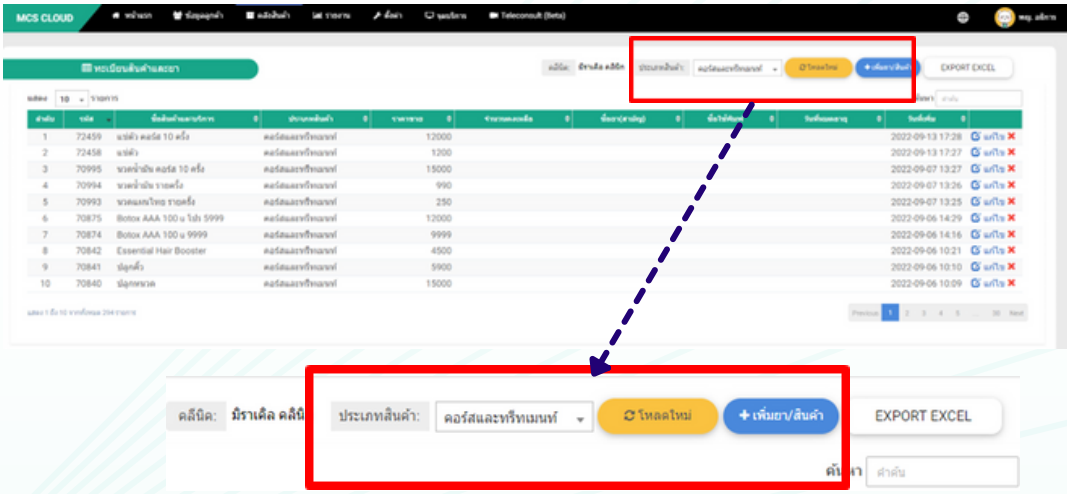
MCS CLOUD หน้าแรก ข้อมูลลูกค้า คลังสินค้า รายงาน ตั้งค่า ดูแลระบบ Teleconsult (Beta) พญ. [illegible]

ทะเบียนสินค้าและยา

คลินิก: มิราเคิล คลินิก ประเภทสินค้า: คอร์สและทรีทเมนท์ โหลดใหม่ + เพิ่มยา/สินค้า EXPORT EXCEL

แสดง 10 รายการ ค้นหา: ค้นหา

| ลำดับ | รหัส | ชื่อสินค้าและบริการ | ประเภทสินค้า | ราคาขาย | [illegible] | ชื่อยา(สามัญ) | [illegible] | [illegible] | วันที่เพิ่ม | |
|---|---|---|---|---|---|---|---|---|---|---|
| 1 | 72459 | แช่ตัว คอร์ส 10 ครั้ง | คอร์สและทรีทเมนท์ | 12000 | | | | | 2022-09-13 17:28 | แก้ไข |
| 2 | 72458 | แช่ตัว | คอร์สและทรีทเมนท์ | 1200 | | | | | 2022-09-13 17:27 | แก้ไข |
| 3 | 70995 | นวดน้ำมัน คอร์ส 10 ครั้ง | คอร์สและทรีทเมนท์ | 15000 | | | | | 2022-09-07 13:27 | แก้ไข |
| 4 | 70994 | นวดน้ำมัน รายครั้ง | คอร์สและทรีทเมนท์ | 990 | | | | | 2022-09-07 13:26 | แก้ไข |
| 5 | 70993 | นวดแผนไทย รายครั้ง | คอร์สและทรีทเมนท์ | 250 | | | | | 2022-09-07 13:25 | แก้ไข |
| 6 | 70875 | Botox AAA 100 u โปร 5999 | คอร์สและทรีทเมนท์ | 12000 | | | | | 2022-09-06 14:29 | แก้ไข |
| 7 | 70874 | Botox AAA 100 u 9999 | คอร์สและทรีทเมนท์ | 9999 | | | | | 2022-09-06 14:16 | แก้ไข |
| 8 | 70842 | Essential Hair Booster | คอร์สและทรีทเมนท์ | 4500 | | | | | 2022-09-06 10:21 | แก้ไข |
| 9 | 70841 | ปลูกคิ้ว | คอร์สและทรีทเมนท์ | 5900 | | | | | 2022-09-06 10:10 | แก้ไข |
| 10 | 70840 | ปลูกหนวด | คอร์สและทรีทเมนท์ | 15000 | | | | | 2022-09-06 10:09 | แก้ไข |

แสดง 1 ถึง 10 จากทั้งหมด 294 รายการ

Previous 1 2 3 4 5 ... 30 Next

คลินิก: มิราเคิล คลินิ ประเภทสินค้า: คอร์สและทรีทเมนท์ โหลดใหม่ + เพิ่มยา/สินค้า EXPORT EXCEL

ค้นหา ค้นหา